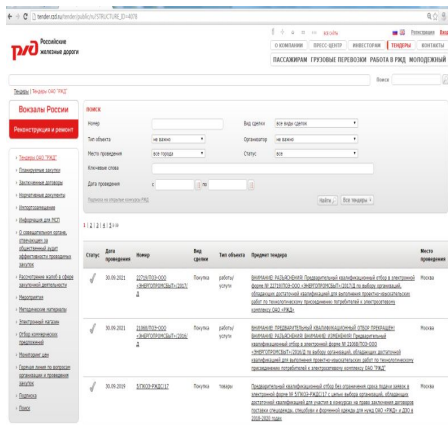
tender.rzd.ru/tender/public/ru?STRUCTURE_ID=4078

Российские железные дороги

О КОМПАНИИ | ПРЕСС-ЦЕНТР | ИНВЕСТОРАМ | ТЕНДЕРЫ | КОНТАКТЫ

ПАССАЖИРАМ ГРУЗОВЫЕ ПЕРЕВОЗКИ РАБОТА В РЖД МОЛОДЕЖНЫЙ

Поиск

Тендеры | Тендеры ОАО "РЖД"

Вокзалы России

Реконструкция и ремонт

› Тендеры ОАО "РЖД"
› Планируемые закупки
› Заключенные договоры
› Нормативные документы
› Информация для МСП
› Отбор коммерческих предложений
› Мониторинг цен
› Подписка
› Поиск

ПОИСК

Номер
Тип объекта: не важно
Место проведения: все города
Ключевые слова
Дата проведения: с по
Вид сделки: все виды сделки
Организатор: не важно
Статус: все

1 | 2 | 3 | 4 | 5 | »

| Статус | Дата проведения | Номер | Вид сделки | Тип объекта | Предмет тендера | Место проведения |
|---|---|---|---|---|---|---|
| | 30.09.2021 | 2270/ПОЭ-ООО «ЭНЕРГОПРОМСБЫТ»/2017/ | Покупка | работы/услуги | ВНИМАНИЕ РАЗЪЯСНЕНИЯ! Предварительный квалификационный отбор в электронной форме № 2270/ПОЭ-ООО «ЭНЕРГОПРОМСБЫТ»/2017/... | Москва |
| | 30.09.2021 | 2188/ПОЭ-ООО «ЭНЕРГОПРОМСБЫТ»/2016/ | Покупка | работы/услуги | ВНИМАНИЕ: ПРЕДВАРИТЕЛЬНЫЙ КВАЛИФИКАЦИОННЫЙ ОТБОР ПРОДЛЕН! ... | Москва |
| | 30.09.2019 | 578/ОЭ-РЖДС/17 | Покупка | товары | Предварительный квалификационный отбор без ограничения срока подачи заявок в электронной форме № 578/ОЭ-РЖДС/17 ... | Москва |